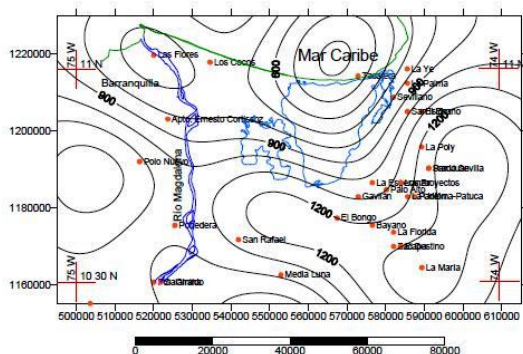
1220000
1200000
1180000
1160000
75 W
11 N
74 W
11 N
75 W
10 30 N
74 W
Mar Caribe
Las Flores
Los Cocos
Barranquilla
900
900
900
Apto. Ernesto Cortissoz
Polo Nuevo
Rio Magdalena
Ponedera
Calamar
San Rafael
Media Luna
El Bongo
Bayano
1200
1200
1200
Tasajera
La Ye
Palmira
Sevillano
San Pedro
San Ernesto
La Poly
Rioacha
Sevilla
La Esperanza
Los Proyectos
Palo Alto
La Palizua
Gavilan
Papa-Patuca
La Florida
Tucurinca
Santo Domingo
La Maria
500000 510000 520000 530000 540000 550000 560000 570000 580000 590000 600000 610000
0 20000 40000 60000 80000